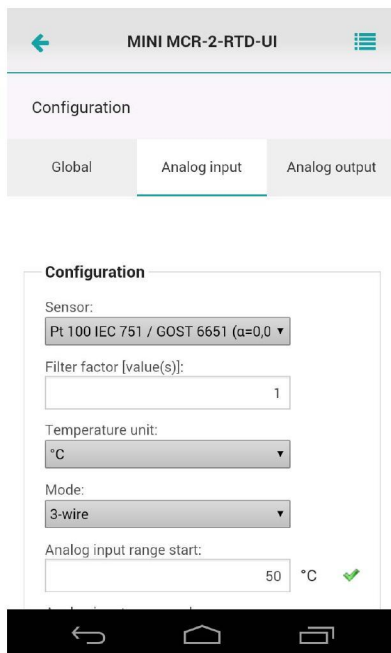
MINI MCR-2-RTD-UI

Configuration

Global

Analog input

Analog output

Configuration

Sensor:

Pt 100 IEC 751 / GOST 6651 (α=0,0 ▾

Filter factor [value(s)]:

1

Temperature unit:

°C ▾

Mode:

3-wire ▾

Analog input range start:

50 °C

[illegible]